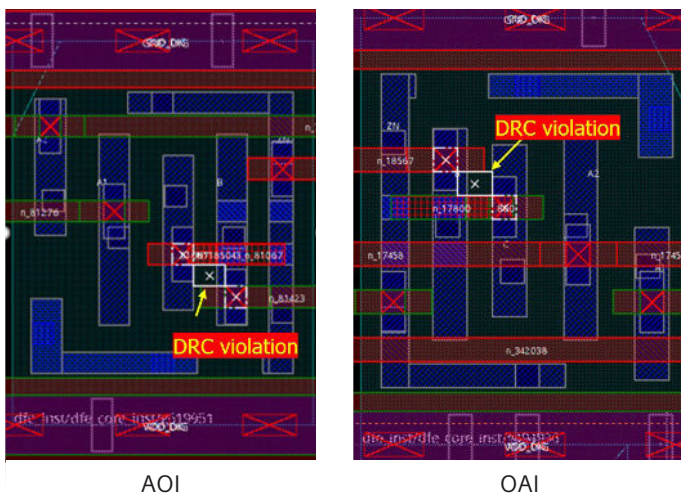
GND_DIG
n_81276
A1
B
n_185043
n_81067
n_81423
DRC violation
dfe_inst/dfe_core_inst/n19951
VDD_DIG
AOI

GND_DIG
ZN
n_18567
DRC violation
n_17800
860
A2
n_17458
C
n_1745
n_342038
dfe_inst/dfe_core_inst/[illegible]
OAI